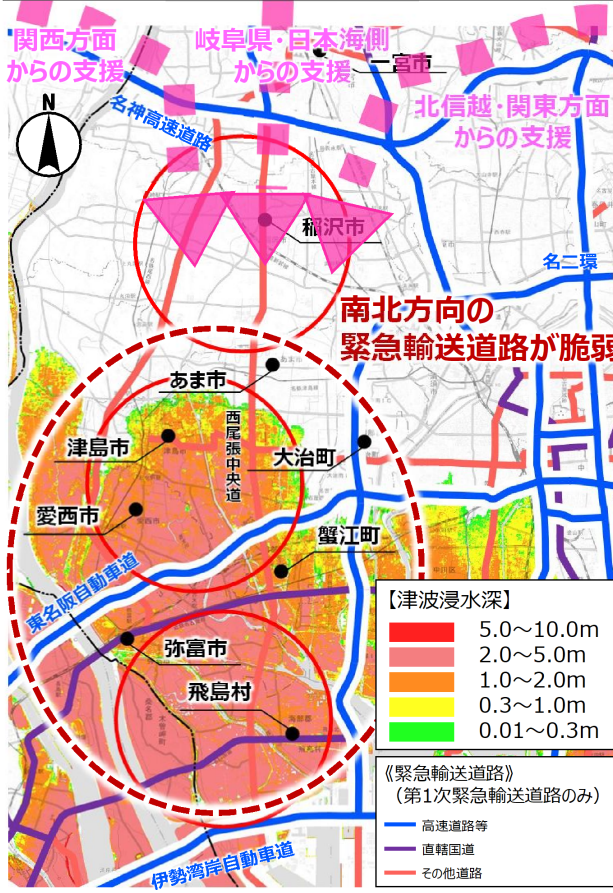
関西方面からの支援

岐阜県・日本海側からの支援

一宮市

北信越・関東方面からの支援

N

名神高速道路

稲沢市

名二環

南北方向の緊急輸送道路が脆弱

あま市

西尾張中央道

津島市

大治町

愛西市

蟹江町

東名阪自動車道

【津波浸水深】

5.0～10.0m
2.0～5.0m
1.0～2.0m
0.3～1.0m
0.01～0.3m

弥富市

飛島村

《緊急輸送道路》
（第1次緊急輸送道路のみ）

高速道路等
直轄国道
その他道路

伊勢湾岸自動車道